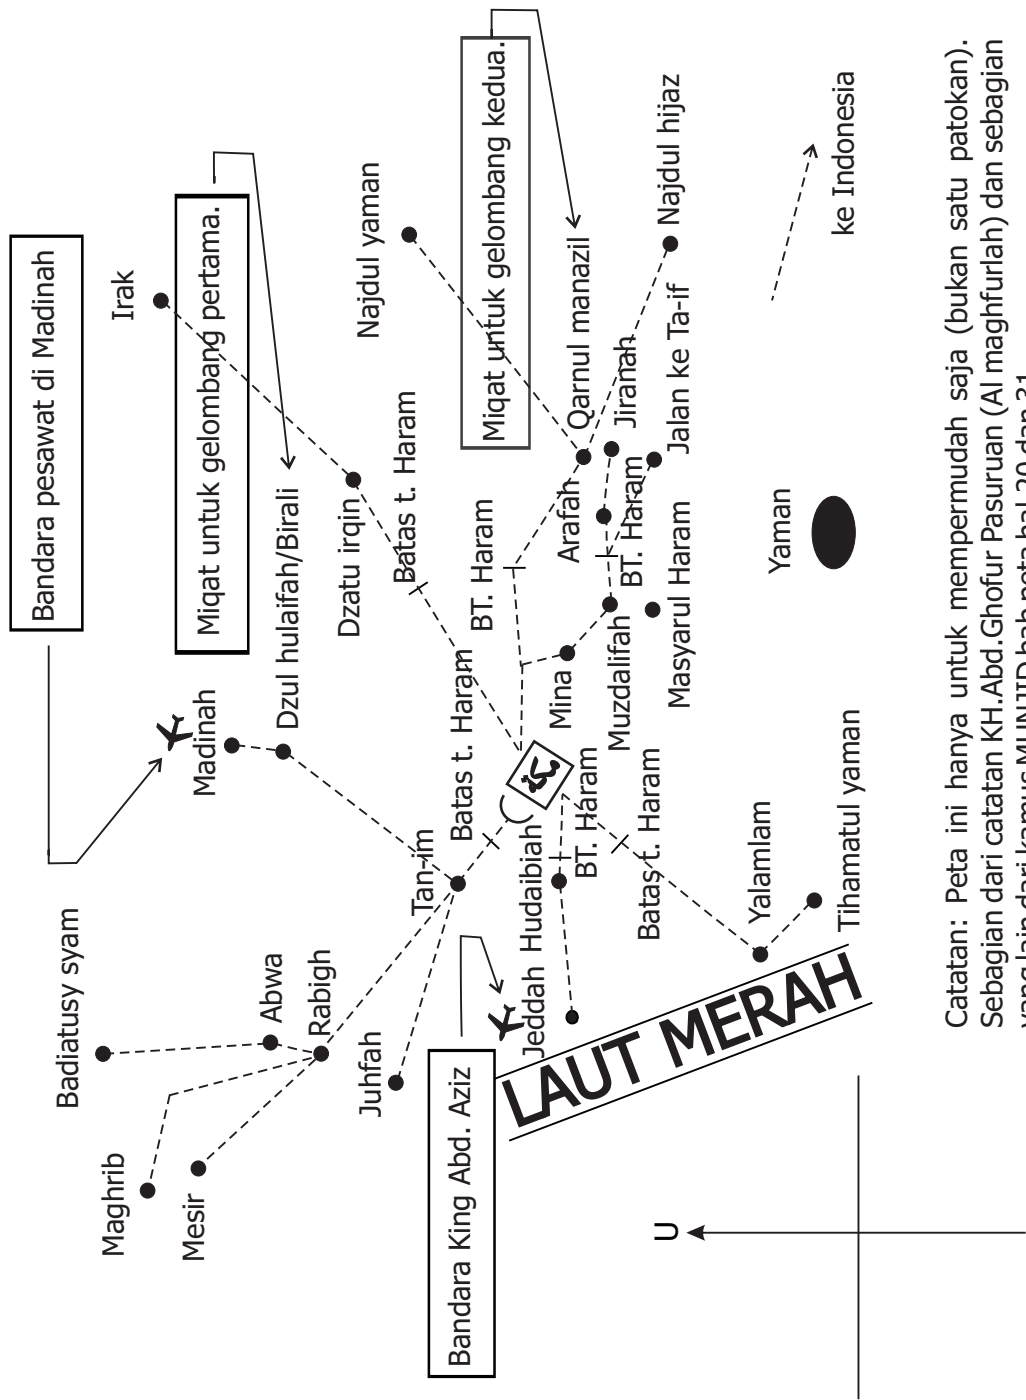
Bandara pesawat di Madinah

Migat untuk gelombang pertama.

Migat untuk gelombang kedua.

Irak

Najdul yaman

Najdul hijaz

ke Indonesia

Dzul hulaifah/Birali

Dzatu irqin

Batas t. Haram

Qarnul manazil

Jiranah

Jalan ke Ta-if

Madinah

Batas t. Haram

BT. Haram

Arafah

BT. Haram

Mina

Muzdalifah

Masyarul Haram

Yaman

Badiatusy syam

Abwa

Rabigh

Tan-im

Batas t. Haram

Hudaibiah

BT. Haram

Batas t. Haram

Yalamlam

Tihamatul yaman

Maghrib

Mesir

Juhfah

Jeddah

Bandara King Abd. Aziz

LAUT MERAH

U

Catatan: Peta ini hanya untuk mempermudah saja (bukan satu patokan). Sebagian dari catatan KH.Abd.Ghofur Pasuruan (Al maghfurlah) dan sebagian yang lain dari kamus MUNJID bab peta hal 20 dan 21